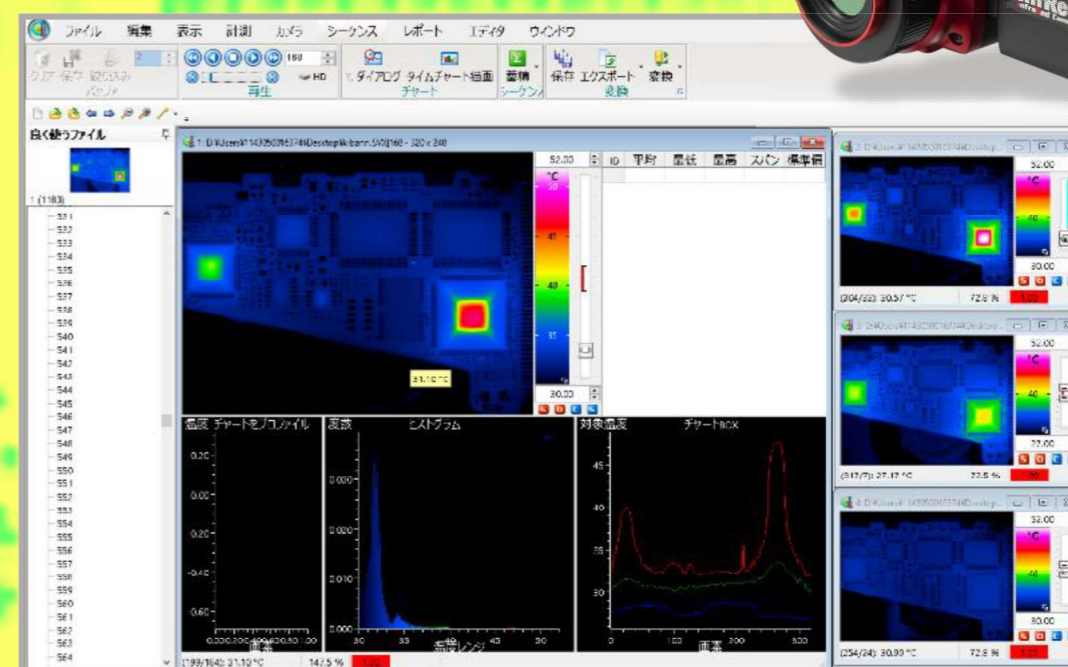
ファイル 編集 表示 計測 カメラ シーケンス レポート エディタ ウインドウ

クリア 保存 絞り込み
パレット
160
HD
再生
ダイアログ タイムチャート描画
チャート
蓄積
シーケンス
保存 エクスポート 変換
変換

良く使うファイル
1 (1183)
S31
S32
S33
S34
S35
S36
S37
S38
S39
S40
S41
S42
S43
S44
S45
S46
S47
S48
S49
S50
S51
S52
S53
S54
S55
S56
S57
S58
S59
S60
S61
S62
S63
S64

1: D:\Users\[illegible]\Desktop\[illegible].SVO[160 - 320 x 240

52.00
°C
45
40
35
30.00
31.10°C

ID 平均 最低 最高 スパン 標準偏

温度 チャートをプロファイル
0.20
0.00
-0.20
-0.40
-0.60
0.00 0.20 0.40 0.60 0.80 1.00
画素

度数 ヒストグラム
0.030
0.020
0.010
0.000
30 35 40 45 50
温度レンジ

対象温度 チャートBOX
45
40
35
30
0 100 200 300
画素

(199/164): 31.10 °C 147.5 %

2: D:\Users\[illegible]\Desktop...
52.00
°C
30.00
(304/55): 30.57 °C 72.8 %

3: D:\Users\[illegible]\Desktop...
52.00
°C
40
27.00
(317/7): 27.17 °C 72.8 %

4: D:\Users\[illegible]\Desktop...
52.00
°C
30.00
(254/24): 30.90 °C 72.8 %